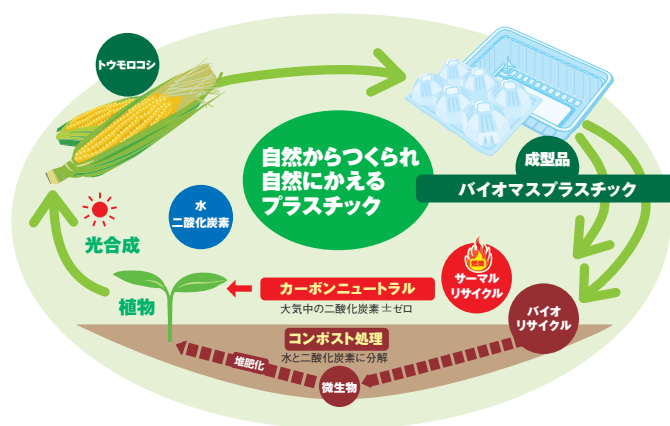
トウモロコシ

自然からつくられ
自然にかえる
プラスチック

成型品
バイオマスプラスチック

水
二酸化炭素

光合成

植物

カーボンニュートラル
大気中の二酸化炭素 ± ゼロ

燃焼
サーマル
リサイクル

バイオ
リサイクル

コンポスト処理
水と二酸化炭素に分解

堆肥化

微生物